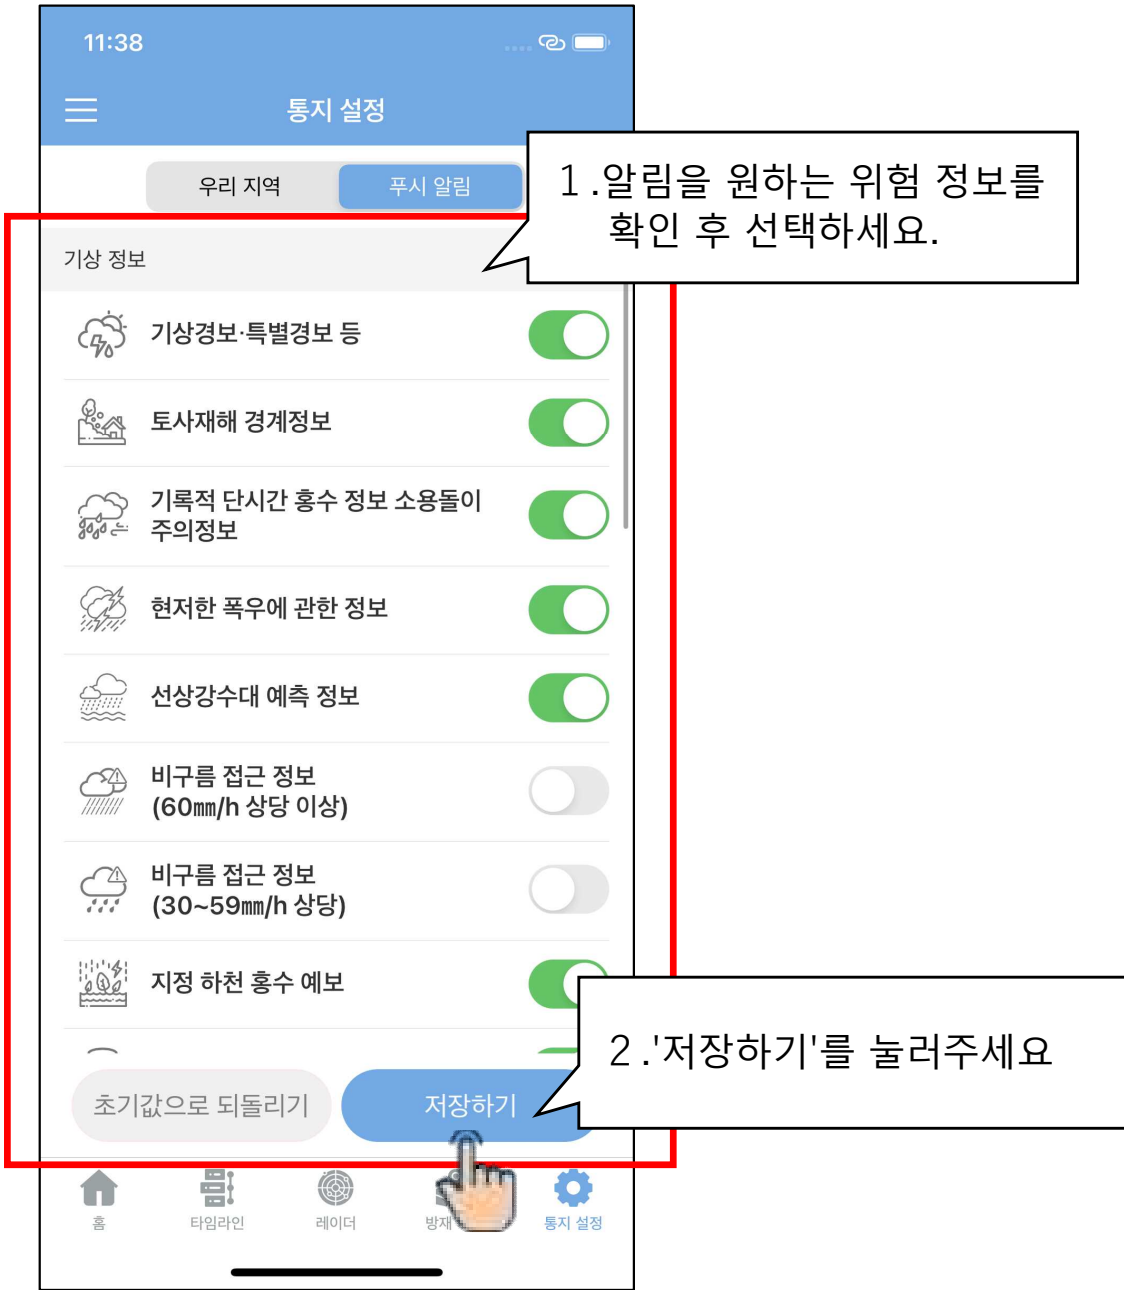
11:38

통지 설정

우리 지역

푸시 알림

1.알림을 원하는 위험 정보를 확인 후 선택하세요.

기상 정보

기상경보·특별경보 등

토사재해 경계정보

기록적 단시간 홍수 정보 소용돌이 주의정보

현저한 폭우에 관한 정보

선상강수대 예측 정보

비구름 접근 정보 (60㎜/h 상당 이상)

비구름 접근 정보 (30~59㎜/h 상당)

지정 하천 홍수 예보

2.'저장하기'를 눌러주세요

초기값으로 되돌리기

저장하기

홈

타임라인

레이더

방재

통지 설정